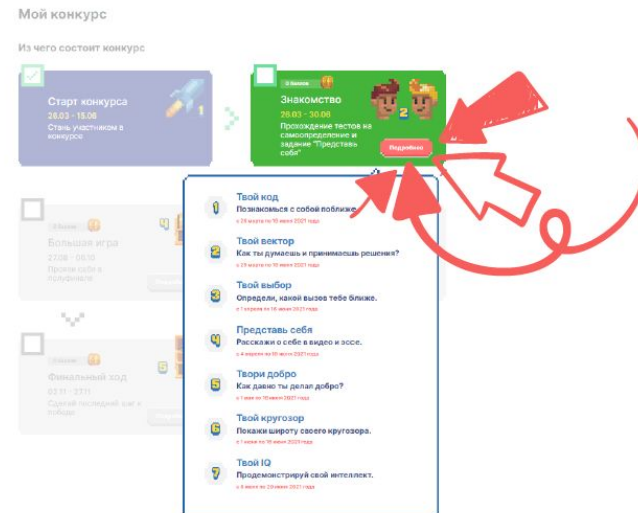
Мой конкурс

Из чего состоит конкурс

Старт конкурса

1

20.03 - 15.06

Стань участником в конкурсе

3 баллов

Знакомство

2

20.03 - 30.06

Прохождение тестов на самоопределение и задание "Представь себя"

Подробнее

3 баллов

Большая игра

4

27.08 - 05.10

Прояви себя в полуфинале

Финальный ход

5

03.11 - 27.11

Сделай последний шаг к победе

1 Твой код
Познакомься с собой поближе.
с 20 марта по 10 июня 2021 года

2 Твой вектор
Как ты думаешь и принимаешь решения?
с 20 марта по 10 июня 2021 года

3 Твой выбор
Определи, какой вызов тебе ближе.
с 1 апреля по 10 июня 2021 года

4 Представь себя
Расскажи о себе в видео и эссе.
с 4 апреля по 30 июня 2021 года

5 Твори добро
Как давно ты делал добро?
с 5 апреля по 10 июня 2021 года

6 Твой кругозор
Покажи широту своего кругозора.
с 7 апреля по 10 июня 2021 года

7 Твой IQ
Продемонстрируй свой интеллект.
с 8 апреля по 20 июня 2021 года